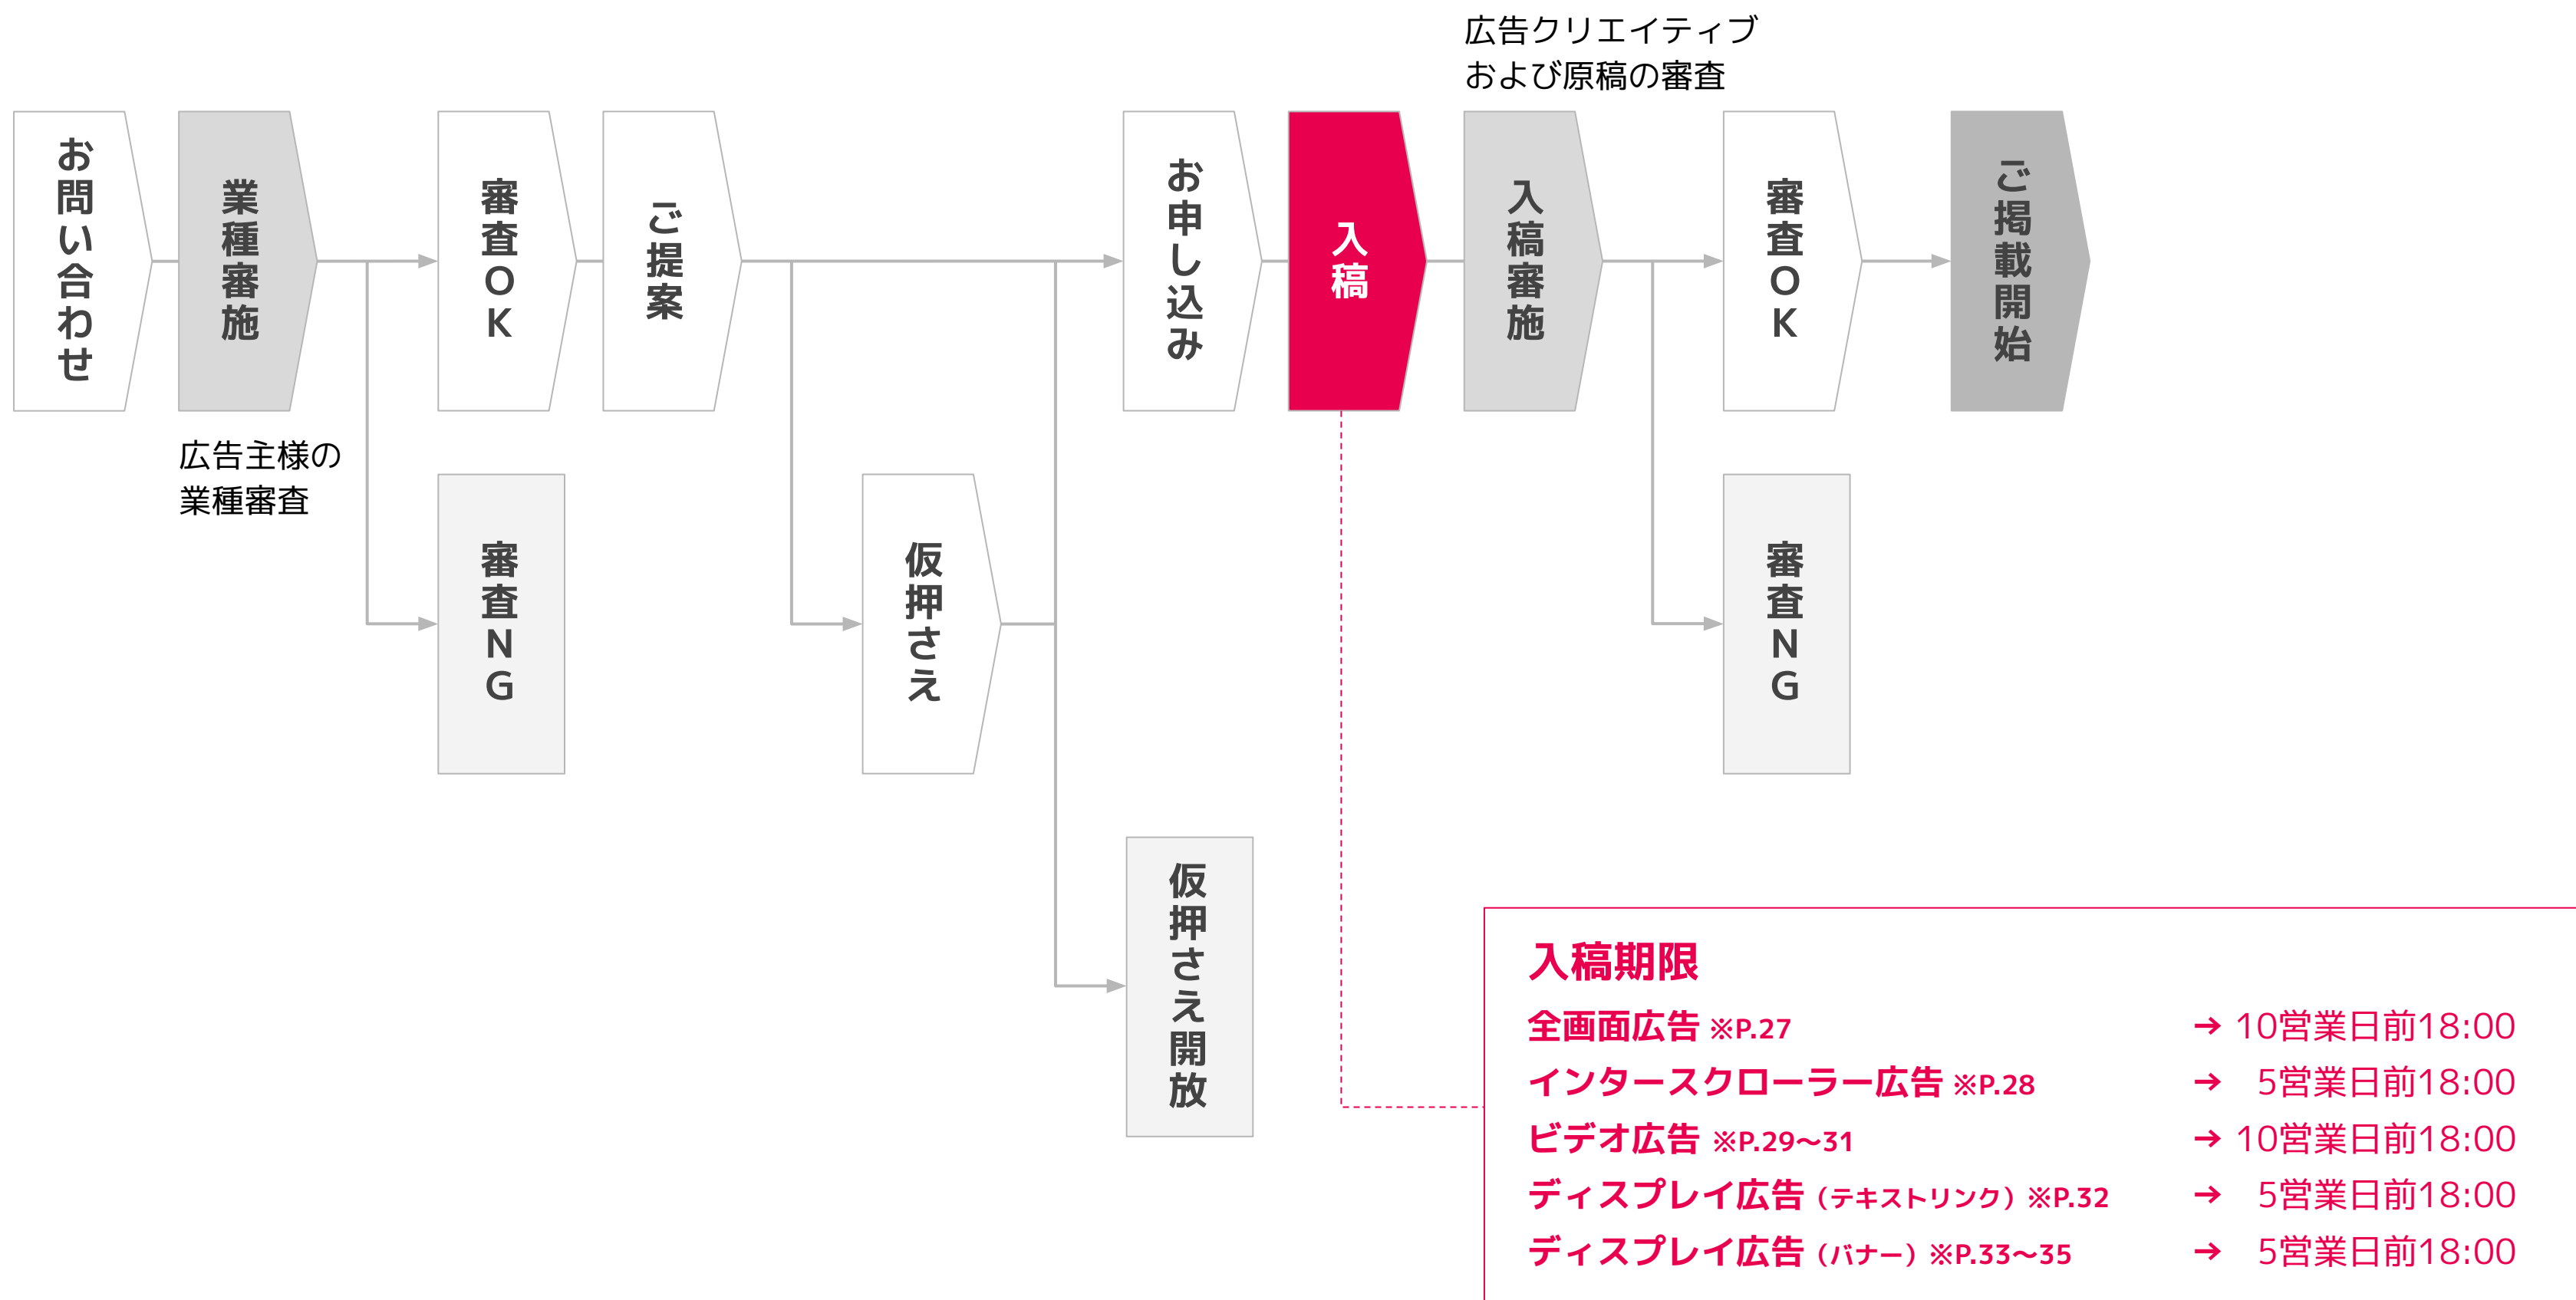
広告クリエイティブ
および原稿の審査

お問い合わせ

業種審施

広告主様の
業種審査

審査OK

審査NG

ご提案

仮押さえ

お申し込み

仮押さえ開放

入稿

入稿審施

審査OK

審査NG

ご掲載開始

入稿期限

| | |
|---|---|
| 全画面広告 ※P.27 | → 10営業日前18:00 |
| インタースクローラー広告 ※P.28 | → 5営業日前18:00 |
| ビデオ広告 ※P.29〜31 | → 10営業日前18:00 |
| ディスプレイ広告（テキストリンク）※P.32 | → 5営業日前18:00 |
| ディスプレイ広告（バナー）※P.33〜35 | → 5営業日前18:00 |